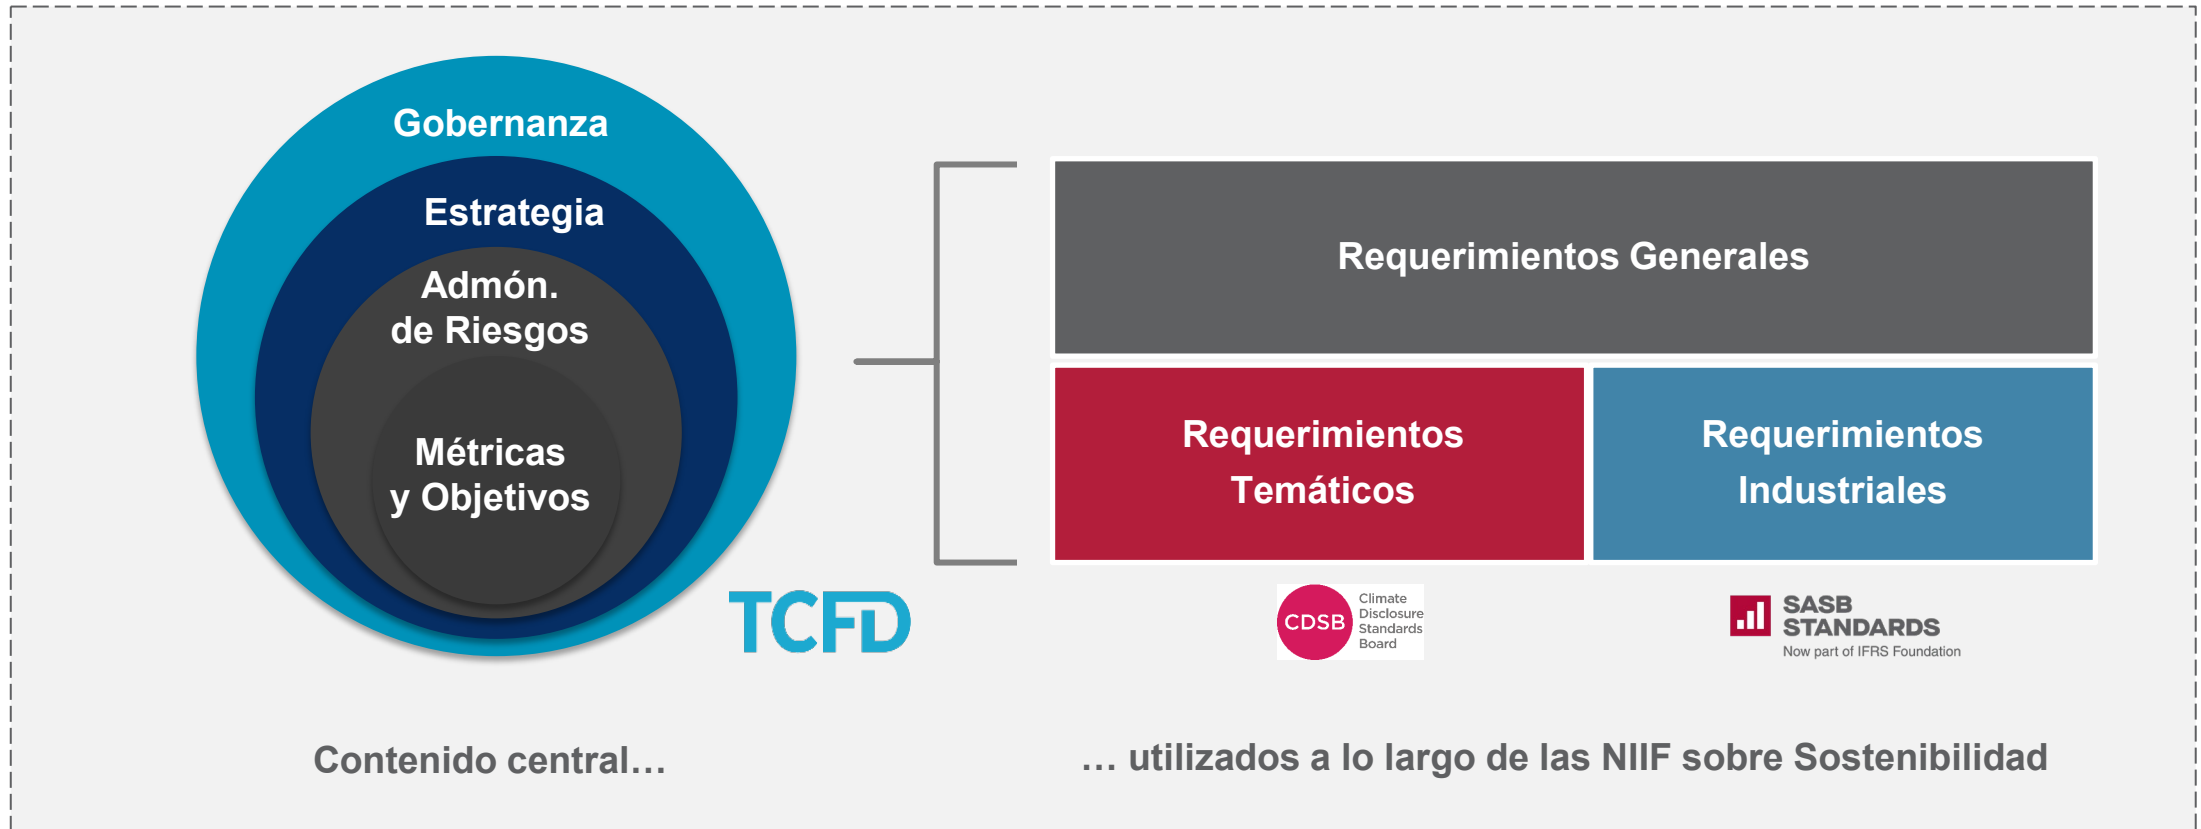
Gobernanza

Estrategia

Admón.
de Riesgos

Métricas
y Objetivos

TCFD

Requerimientos Generales

Requerimientos Temáticos

Requerimientos Industriales

CDSB Climate Disclosure Standards Board

SASB STANDARDS
Now part of IFRS Foundation

Contenido central…

… utilizados a lo largo de las NIIF sobre Sostenibilidad